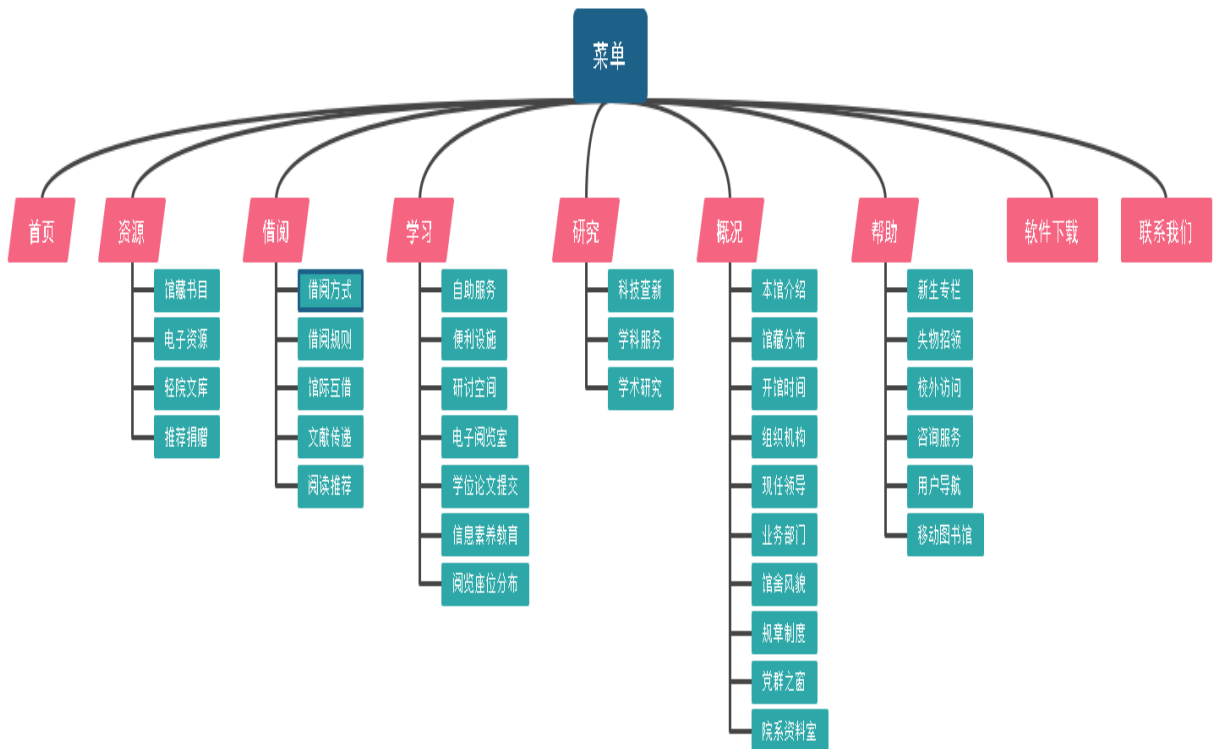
菜单

首页

资源
馆藏书目
电子资源
轻院文库
推荐捐赠

借阅
借阅方式
借阅规则
馆际互借
文献传递
阅读推荐

学习
自助服务
便利设施
研讨空间
电子阅览室
学位论文提交
信息素养教育
阅览座位分布

研究
科技查新
学科服务
学术研究

概况
本馆介绍
馆藏分布
开馆时间
组织机构
现任领导
业务部门
馆舍风貌
规章制度
党群之窗
院系资料室

帮助
新生专栏
失物招领
校外访问
咨询服务
用户导航
移动图书馆

软件下载

联系我们